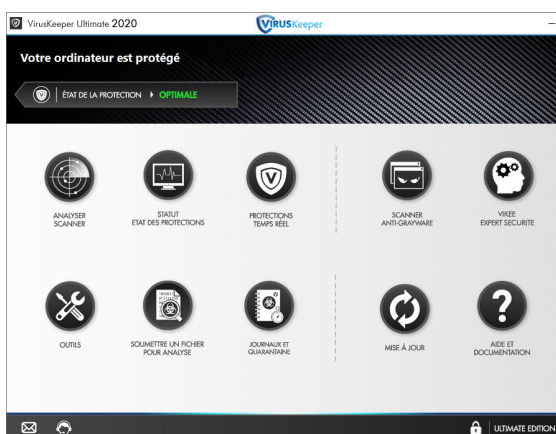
VirusKeeper Ultimate 2020

VIRUSKeeper

Votre ordinateur est protégé

ÉTAT DE LA PROTECTION ▸ OPTIMALE

ANALYSER
SCANNER

STATUT
ETAT DES PROTECTIONS

PROTECTIONS
TEMPS RÉEL

SCANNER
ANTI-GRAYWARE

VIKEE
EXPERT SECURITE

OUTILS

SOUMETTRE UN FICHIER
POUR ANALYSE

JOURNAUX ET
QUARANTAINE

MISE À JOUR

AIDE ET
DOCUMENTATION

ULTIMATE EDITION